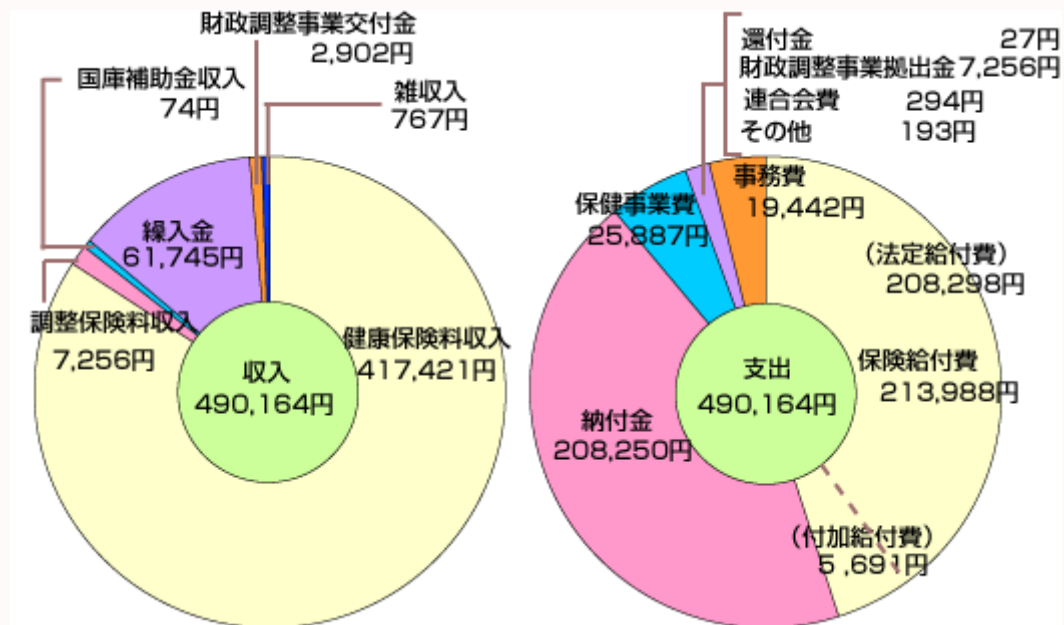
財政調整事業交付金
2,902円

国庫補助金収入
74円

雑収入
767円

繰入金
61,745円

調整保険料収入
7,256円

収入
490,164円

健康保険料収入
417,421円

還付金 27円
財政調整事業拠出金 7,256円
連合会費 294円
その他 193円

事務費
19,442円

保健事業費
25,887円

（法定給付費）
208,298円

支出
490,164円

保険給付費
213,988円

納付金
208,250円

（付加給付費）
5 ,691円